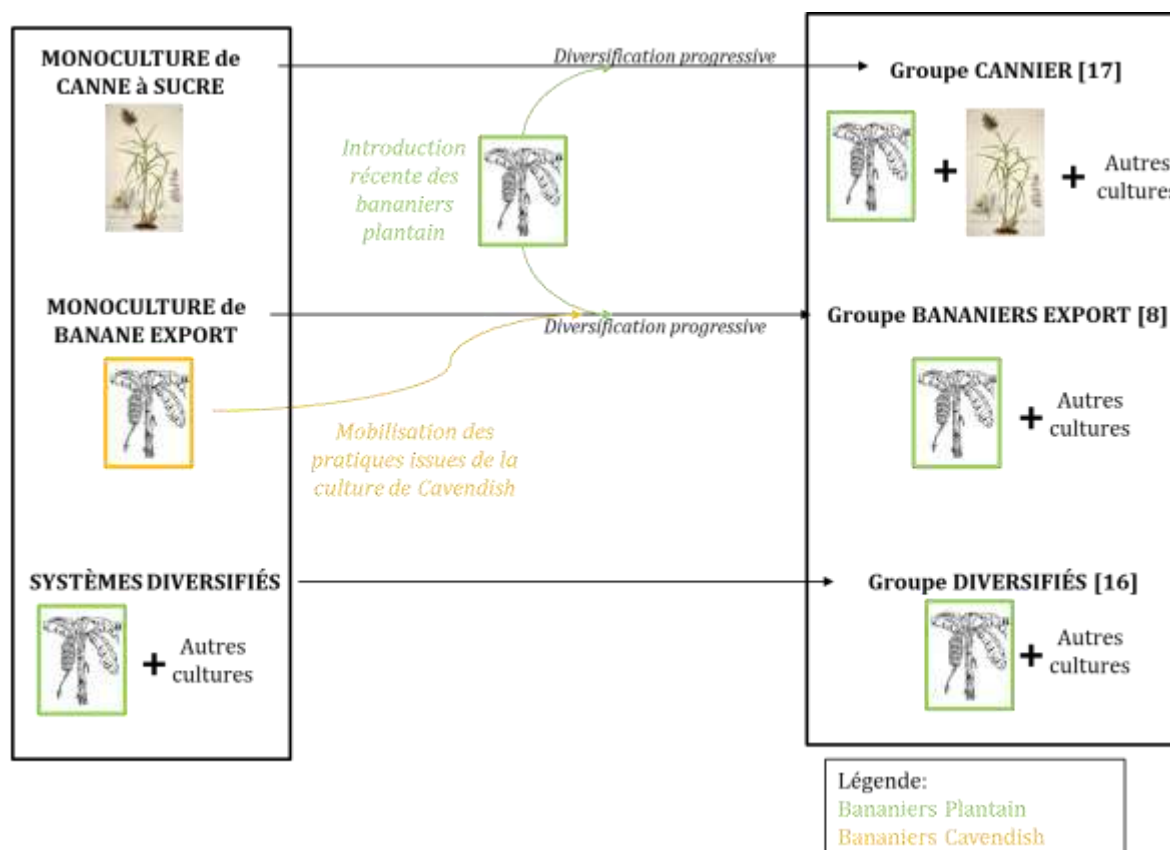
MONOCULTURE de CANNE à SUCRE

Diversification progressive

Groupe CANNIER [17]

Introduction récente des bananiers plantain

+ + Autres cultures

MONOCULTURE de BANANE EXPORT

Diversification progressive

Groupe BANANIERS EXPORT [8]

+ Autres cultures

Mobilisation des pratiques issues de la culture de Cavendish

SYSTÈMES DIVERSIFIÉS

+ Autres cultures

Groupe DIVERSIFIÉS [16]

+ Autres cultures

Légende:
Bananiers Plantain
Bananiers Cavendish